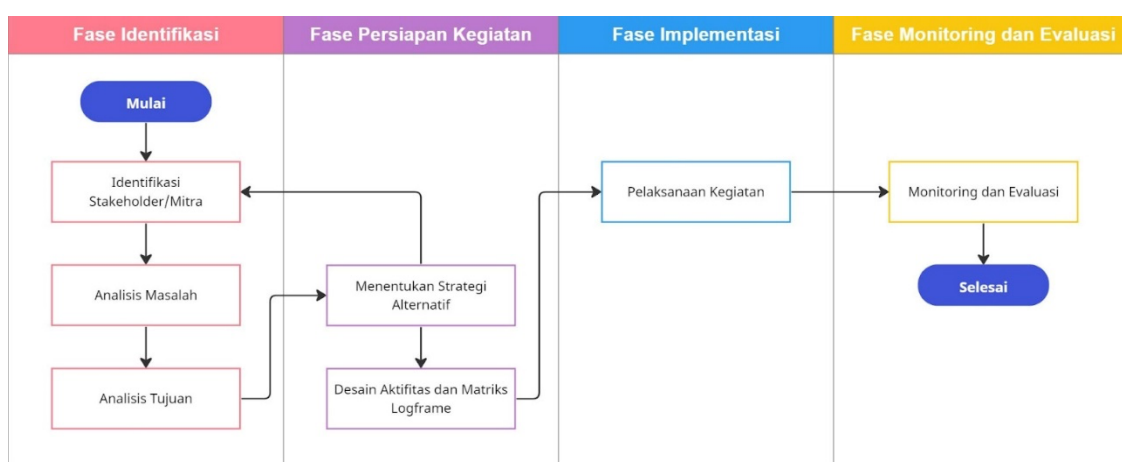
Fase Identifikasi

Fase Persiapan Kegiatan

Fase Implementasi

Fase Monitoring dan Evaluasi

Mulai

Identifikasi Stakeholder/Mitra

Analisis Masalah

Analisis Tujuan

Menentukan Strategi Alternatif

Desain Aktifitas dan Matriks Logframe

Pelaksanaan Kegiatan

Monitoring dan Evaluasi

Selesai